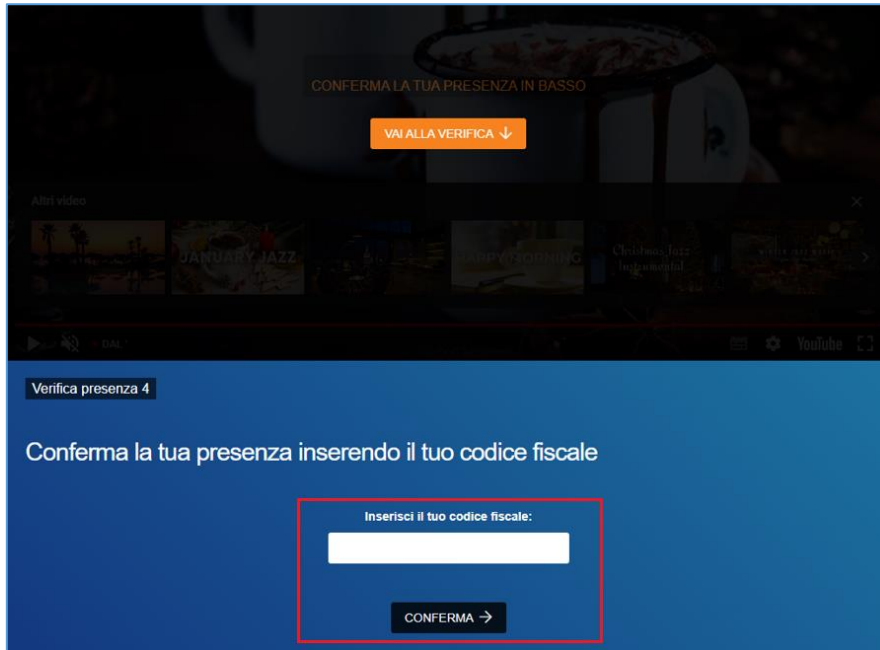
CONFERMA LA TUA PRESENZA IN BASSO

VAI ALLA VERIFICA ↓

Altri video

JANUARY JAZZ

HAPPY MORNING

Christmas Jazz Instrumental

DAL

YouTube

Verifica presenza 4

Conferma la tua presenza inserendo il tuo codice fiscale

Inserisci il tuo codice fiscale:

CONFERMA →